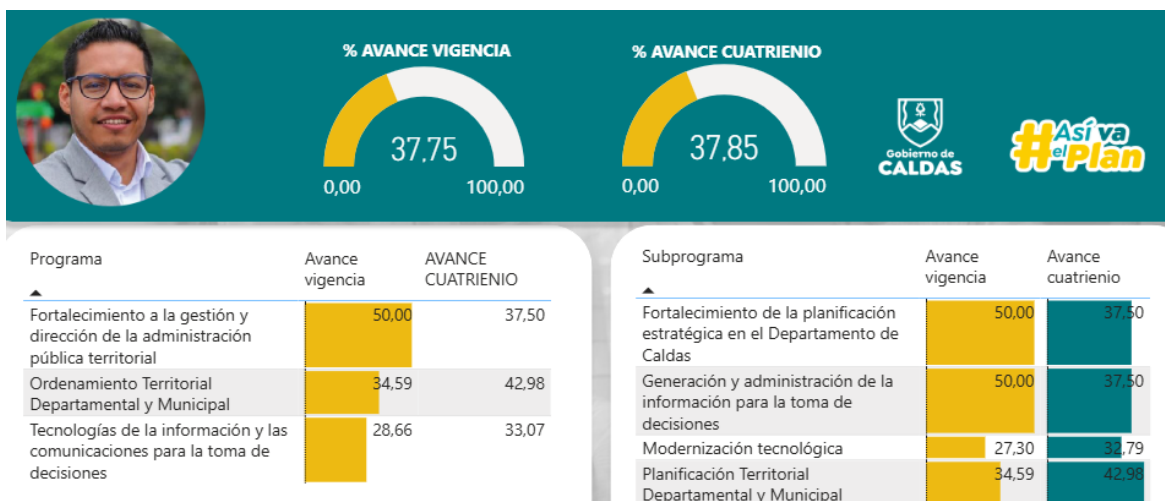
% AVANCE VIGENCIA

37,75

0,00 100,00

% AVANCE CUATRIENIO

37,85

0,00 100,00

Gobierno de CALDAS

#Así va el Plan

| Programa | Avance vigencia | AVANCE CUATRIENIO |
|---|---|---|
| Fortalecimiento a la gestión y dirección de la administración pública territorial | 50,00 | 37,50 |
| Ordenamiento Territorial Departamental y Municipal | 34,59 | 42,98 |
| Tecnologías de la información y las comunicaciones para la toma de decisiones | 28,66 | 33,07 |

| Subprograma | Avance vigencia | Avance cuatrienio |
|---|---|---|
| Fortalecimiento de la planificación estratégica en el Departamento de Caldas | 50,00 | 37,50 |
| Generación y administración de la información para la toma de decisiones | 50,00 | 37,50 |
| Modernización tecnológica | 27,30 | 32,79 |
| Planificación Territorial Departamental y Municipal | 34,59 | 42,98 |